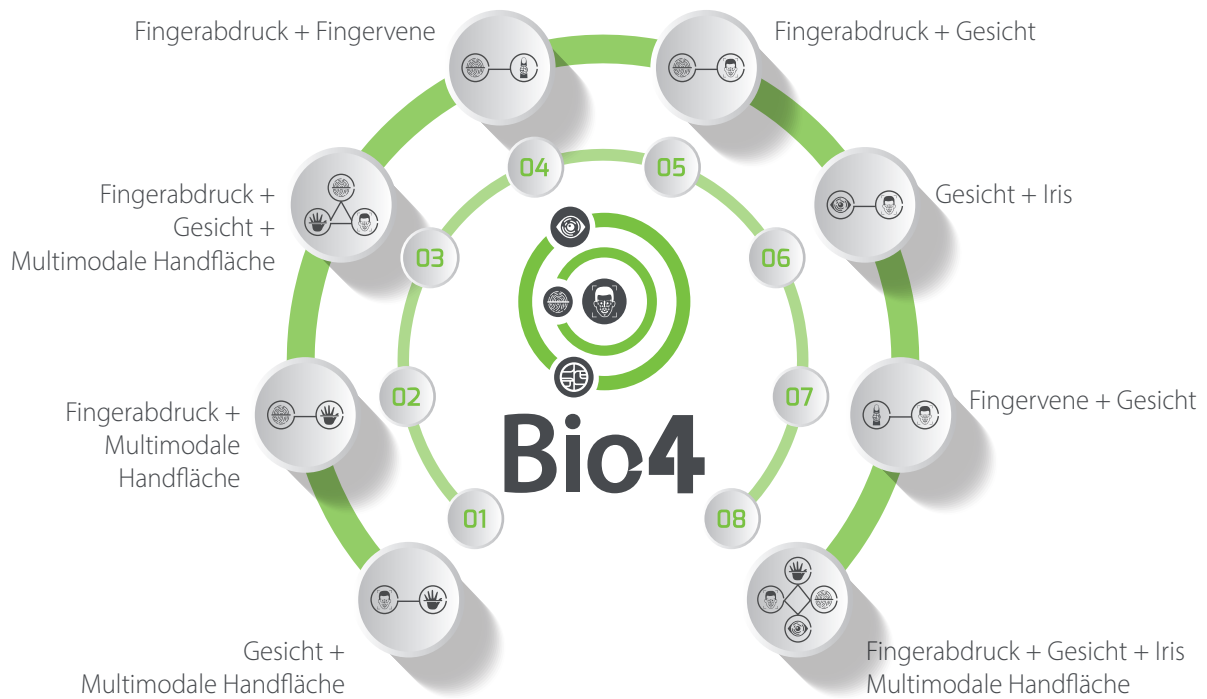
Fingerabdruck + Fingervene

Fingerabdruck + Gesicht

Fingerabdruck + Gesicht + Multimodale Handfläche

Gesicht + Iris

04

05

03

06

02

07

01

08

Bio4

Fingerabdruck + Multimodale Handfläche

Fingervene + Gesicht

Gesicht + Multimodale Handfläche

Fingerabdruck + Gesicht + Iris Multimodale Handfläche